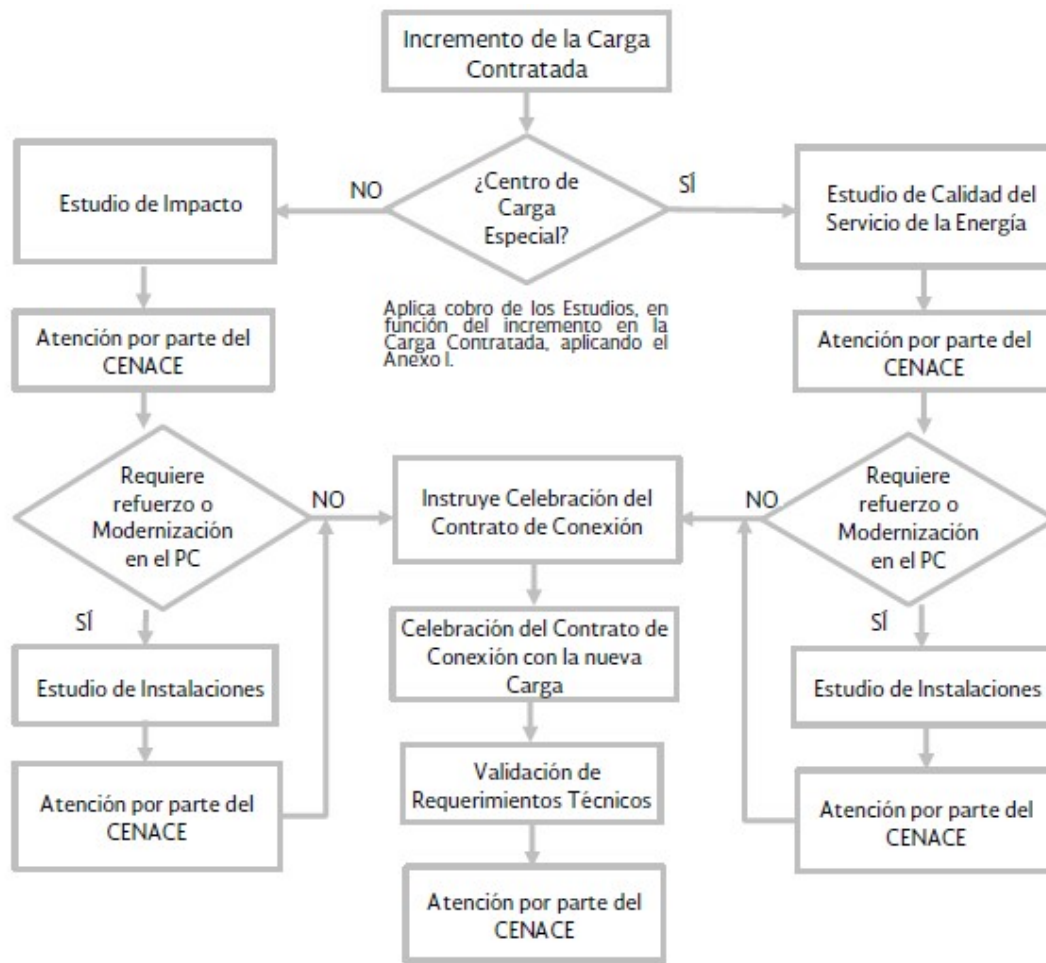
Incremento de la Carga Contratada

Estudio de Impacto

NO

¿Centro de Carga Especial?

SÍ

Estudio de Calidad del Servicio de la Energía

Aplica cobro de los Estudios, en función del incremento en la Carga Contratada, aplicando el Anexo I.

Atención por parte del CENACE

Atención por parte del CENACE

Requiere refuerzo o Modernización en el PC

NO

Instruye Celebración del Contrato de Conexión

NO

Requiere refuerzo o Modernización en el PC

SÍ

Celebración del Contrato de Conexión con la nueva Carga

SÍ

Estudio de Instalaciones

Estudio de Instalaciones

Validación de Requerimientos Técnicos

Atención por parte del CENACE

Atención por parte del CENACE

Atención por parte del CENACE